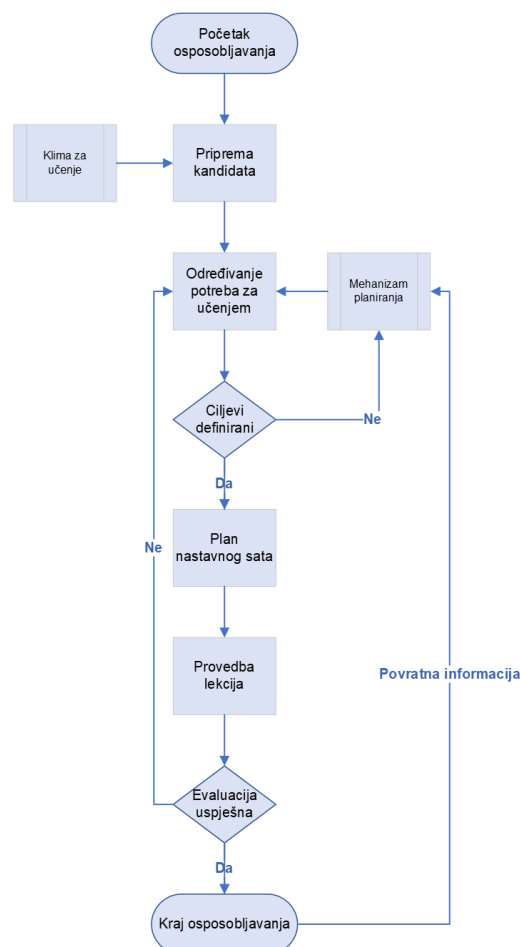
Početak osposobljavanja

Klima za učenje

Priprema kandidata

Određivanje potreba za učenjem

Mehanizam planiranja

Ciljevi definirani

Ne

Da

Ne

Plan nastavnog sata

Provedba lekcija

Povratna informacija

Evaluacija uspješna

Da

Kraj osposobljavanja